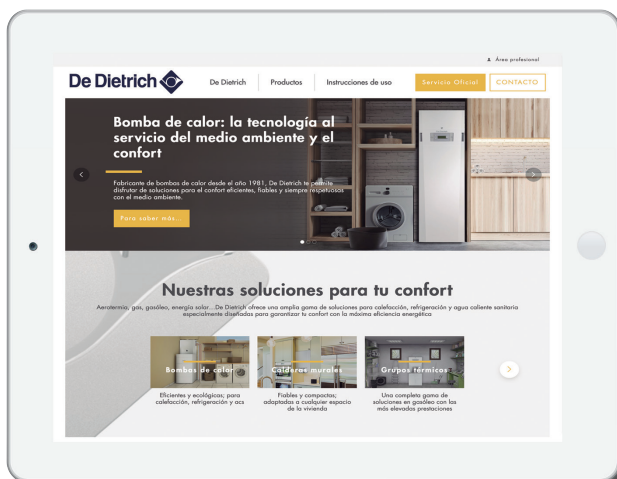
Área profesional

De Dietrich

De Dietrich | Productos | Instrucciones de uso | Servicio Oficial | CONTACTO

Bomba de calor: la tecnología al servicio del medio ambiente y el confort

Fabricante de bombas de calor desde el año 1981, De Dietrich te permite disfrutar de soluciones para el confort eficientes, fiables y siempre respetuosas con el medio ambiente.

Para saber más...

Nuestras soluciones para tu confort

Aerotermia, gas, gasóleo, energía solar...De Dietrich ofrece una amplia gama de soluciones para calefacción, refrigeración y agua caliente sanitaria especialmente diseñadas para garantizar tu confort con la máxima eficiencia energética

Bombas de calor
Eficientes y ecológicas; para calefacción, refrigeración y acs

Calderas murales
Fiables y compactas; adoptadas a cualquier espacio de la vivienda

Grupos térmicos
Una completa gama de soluciones en gasóleo con las más elevadas prestaciones